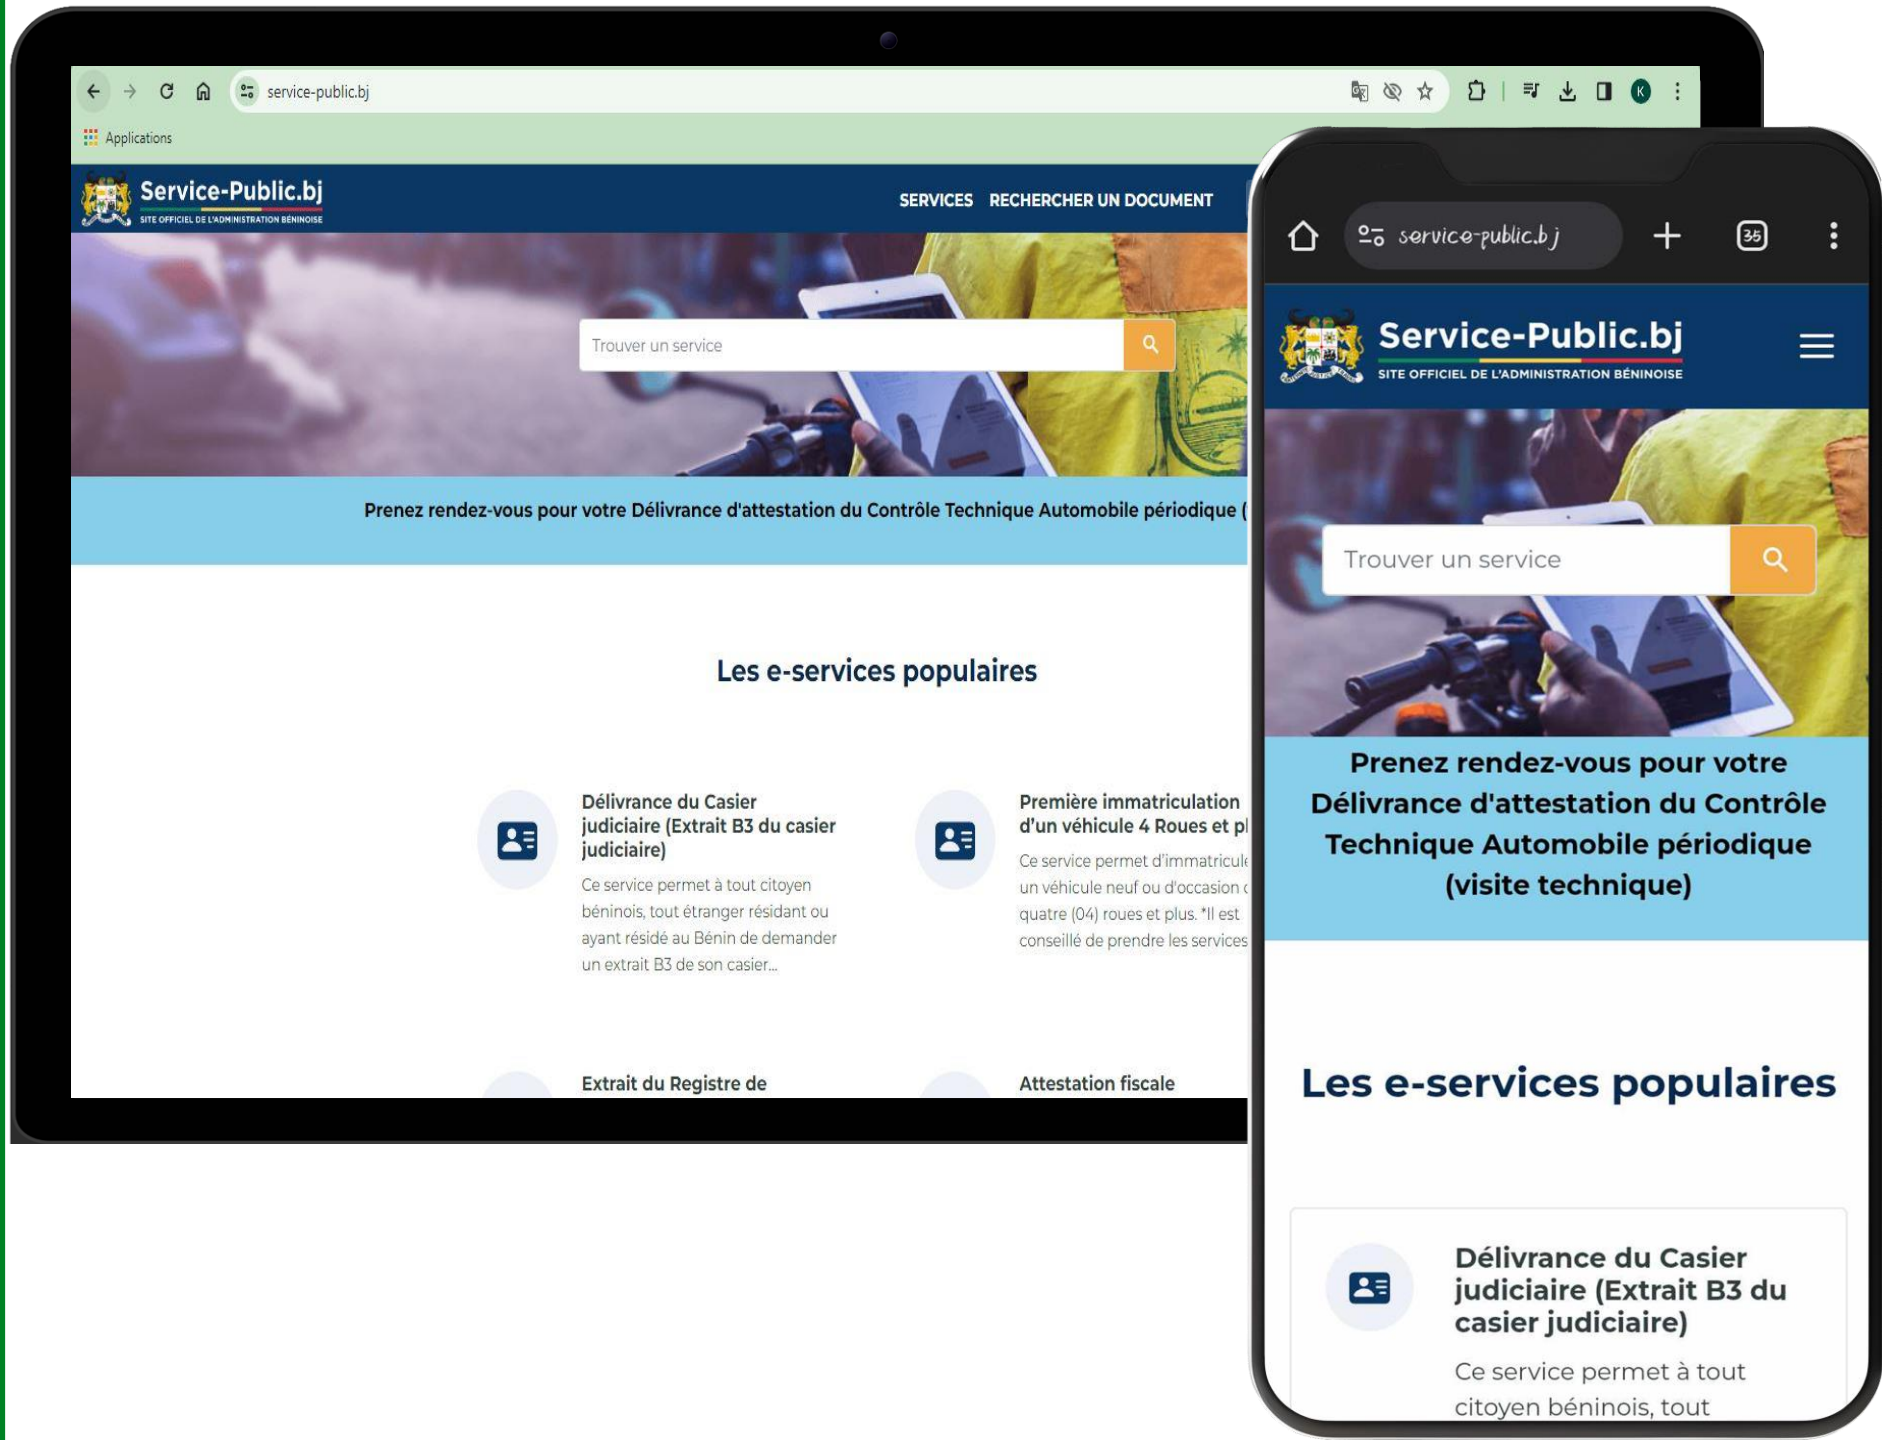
service-public.bj

Applications

Service-Public.bj
SITE OFFICIEL DE L'ADMINISTRATION BÉNINOISE

SERVICES RECHERCHER UN DOCUMENT

Trouver un service

Prenez rendez-vous pour votre Délivrance d'attestation du Contrôle Technique Automobile périodique (

Les e-services populaires

Délivrance du Casier judiciaire (Extrait B3 du casier judiciaire)
Ce service permet à tout citoyen béninois, tout étranger résidant ou ayant résidé au Bénin de demander un extrait B3 de son casier...

Première immatriculation d'un véhicule 4 Roues et pl
Ce service permet d'immatricule un véhicule neuf ou d'occasion quatre (04) roues et plus. *Il est conseillé de prendre les services

Extrait du Registre de

Attestation fiscale

service-public.bj

35

Service-Public.bj
SITE OFFICIEL DE L'ADMINISTRATION BÉNINOISE

Trouver un service

Prenez rendez-vous pour votre Délivrance d'attestation du Contrôle Technique Automobile périodique (visite technique)

Les e-services populaires

Délivrance du Casier judiciaire (Extrait B3 du casier judiciaire)
Ce service permet à tout citoyen béninois, tout